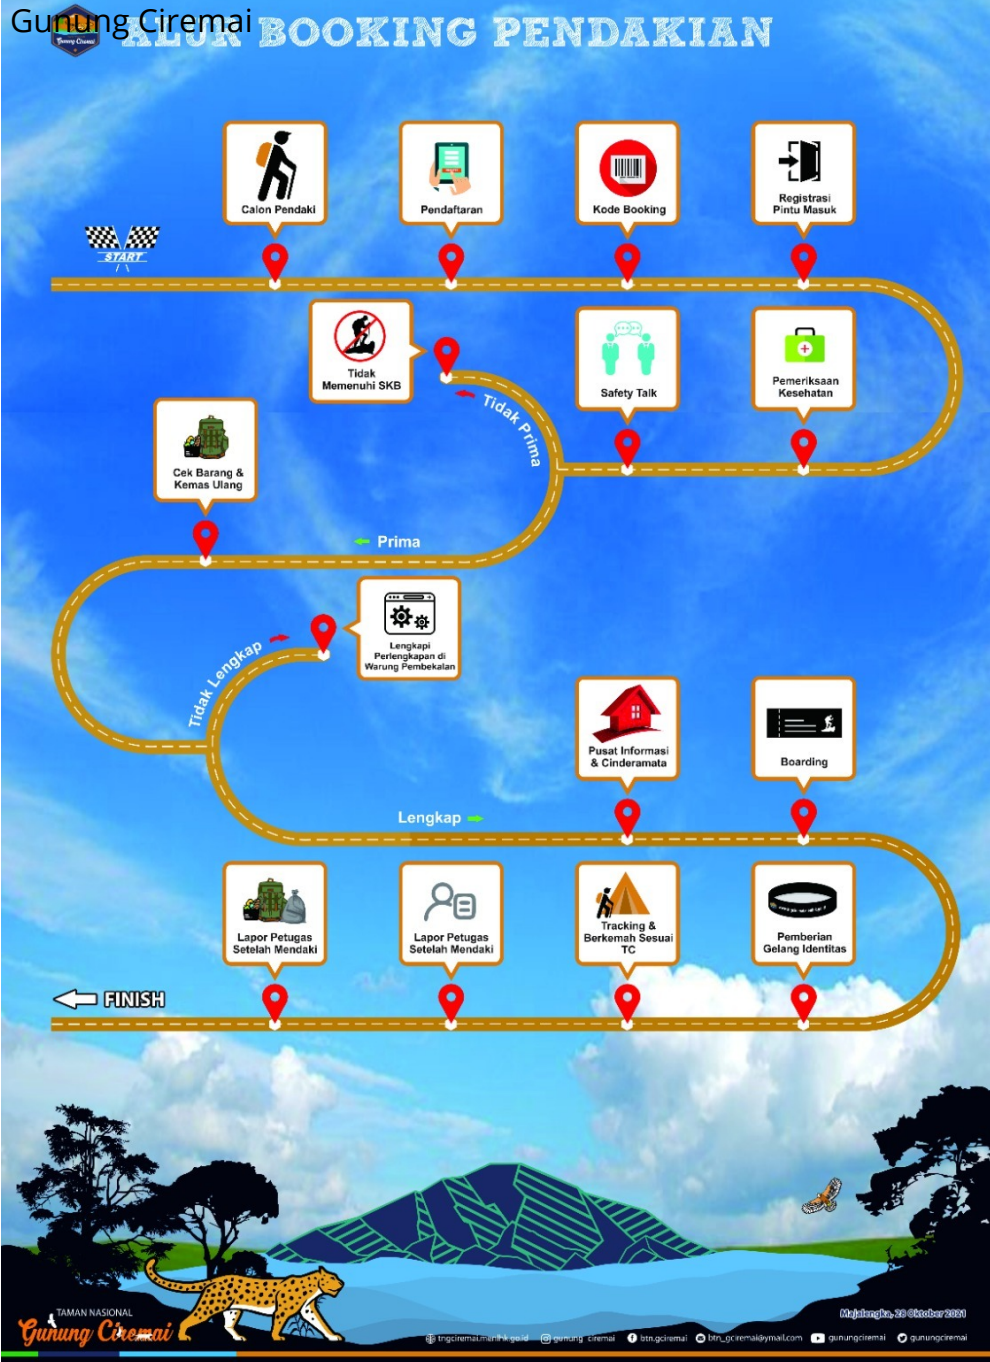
Gunung Ciremai
ALUR BOOKING PENDAKIAN

START

Calon Pendaki

Pendaftaran

Kode Booking

Registrasi Pintu Masuk

Tidak Memenuhi SKB

Safety Talk

Pemeriksaan Kesehatan

Tidak Prima

Cek Barang & Kemas Ulang

Prima

Lengkapi Perlengkapan di Warung Pembekalan

Tidak Lengkap

Pusat Informasi & Cinderamata

Boarding

Lengkap

Lapor Petugas Setelah Mendaki

Lapor Petugas Setelah Mendaki

Tracking & Berkemah Sesuai TC

Pemberian Gelang Identitas

FINISH

TAMAN NASIONAL
Gunung Ciremai

Majalengka, 28 Oktober 2021

tngciremai.menlhk.go.id gunung_ciremai btn.gciremai btn_gciremai@ymail.com gunungciremai gunungciremai